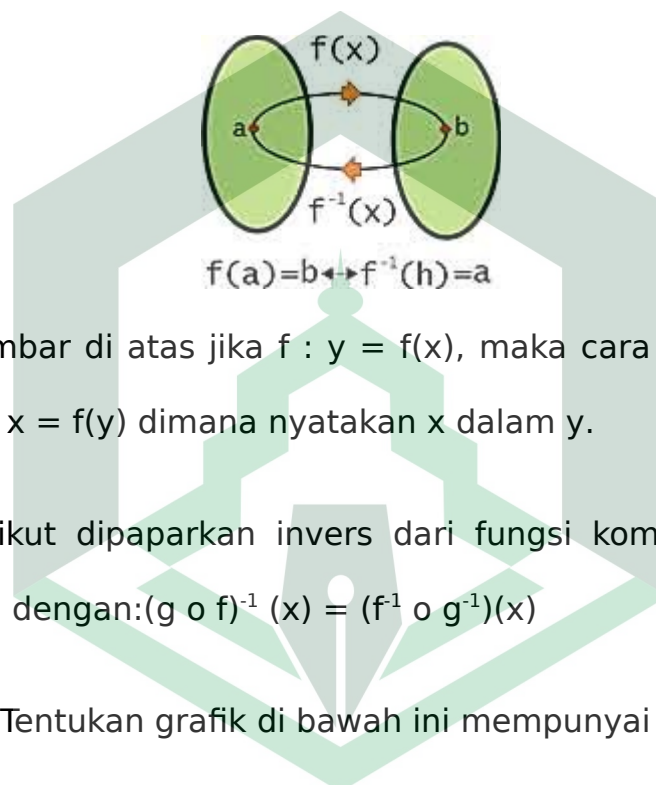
f(x)

a

b

$f^{-1}(x)$

$f(a)=b \leftrightarrow f^{-1}(h)=a$

mbar di atas jika f : y = f(x), maka cara

x = f(y) dimana nyatakan x dalam y.

ikut dipaparkan invers dari fungsi kom

dengan:$(g \circ f)^{-1}(x) = (f^{-1} \circ g^{-1})(x)$

Tentukan grafik di bawah ini mempunyai